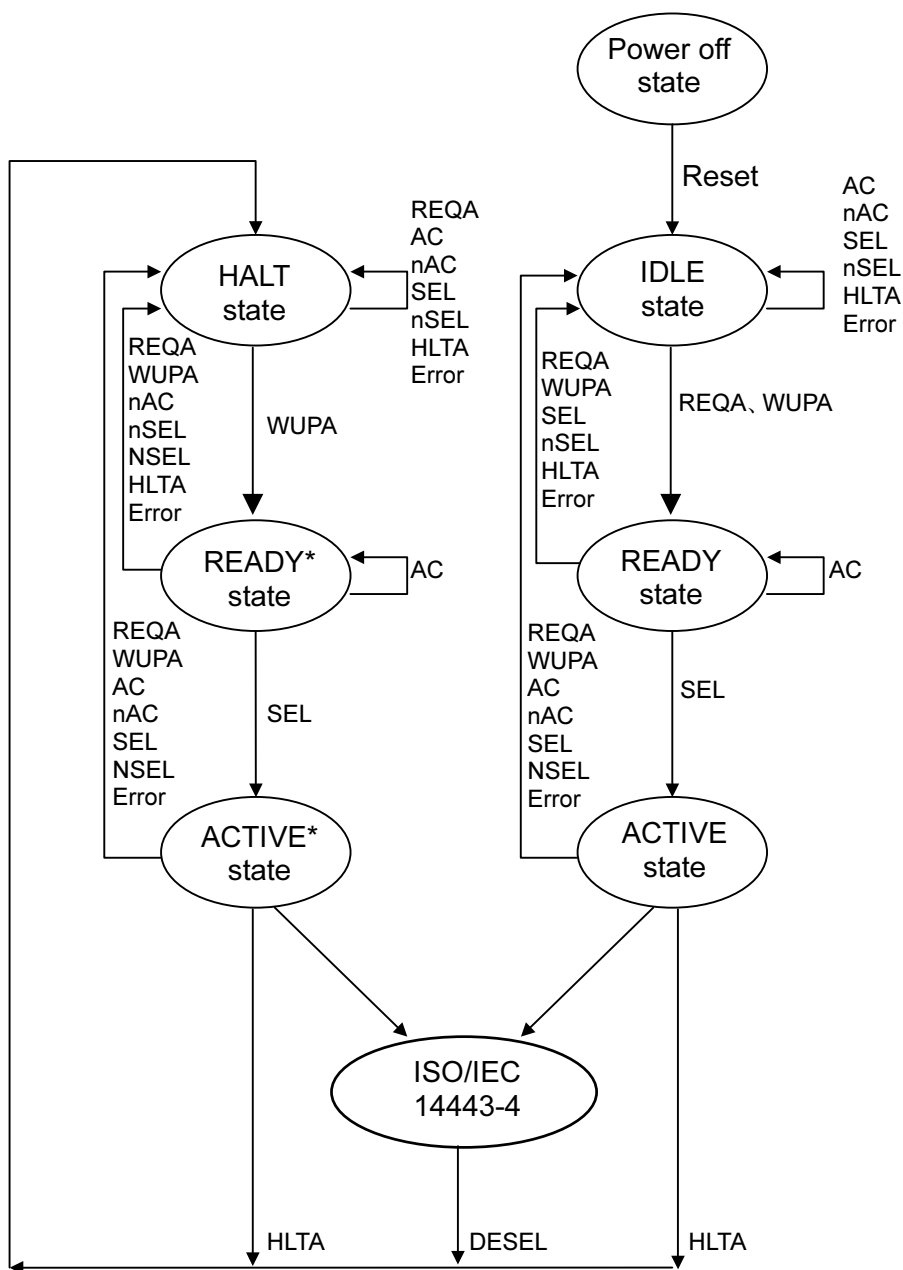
Power off state

Reset

AC
nAC
SEL
nSEL
HLTA
Error

REQA
AC
nAC
SEL
nSEL
HLTA
Error

HALT state

IDLE state

REQA
WUPA
nAC
nSEL
NSEL
HLTA
Error

WUPA

REQA
WUPA
SEL
nSEL
HLTA
Error

REQA、WUPA

READY* state

AC

READY state

AC

REQA
WUPA
AC
nAC
SEL
NSEL
Error

SEL

REQA
WUPA
AC
nAC
SEL
NSEL
Error

SEL

ACTIVE* state

ACTIVE state

ISO/IEC 14443-4

HLTA

DESEL

HLTA